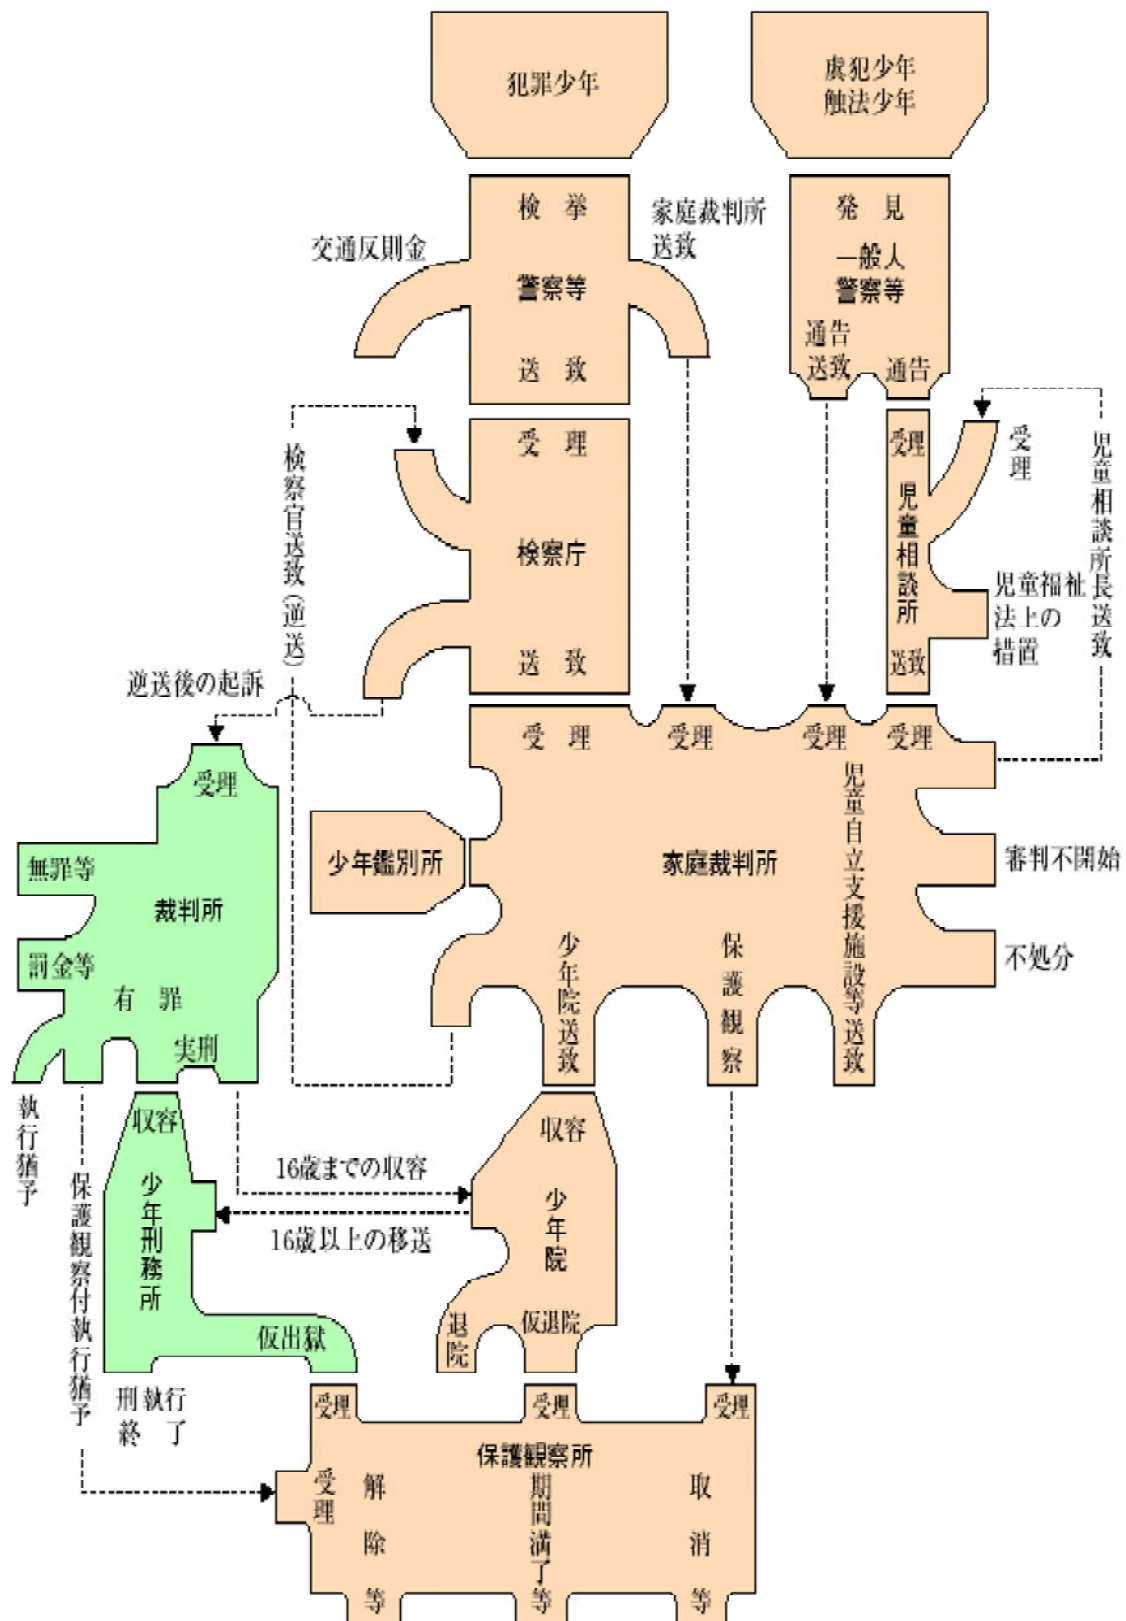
犯罪少年

虞犯少年
触法少年

検　挙

警察等

送　致

交通反則金

家庭裁判所
送致

発　見

一般人
警察等

通告
送致

通告

受　理

検察庁

送　致

検察官送致（逆送）

受理

児童相談所

送致

受理

児童福祉法上の措置

児童相談所長送致

逆送後の起訴

受　理

受理

受理

受理

少年鑑別所

家庭裁判所

児童自立支援施設等送致

審判不開始

不処分

少年院送致

保護観察

受理

裁判所

無罪等

罰金等

有　罪

実刑

執行猶予

保護観察付執行猶予

収容

少年刑務所

仮出獄

16歳までの収容

16歳以上の移送

収容

少年院

退院

仮退院

刑執行終了

受理

受理

受理

保護観察所

受理

解除等

期間満了等

取消等